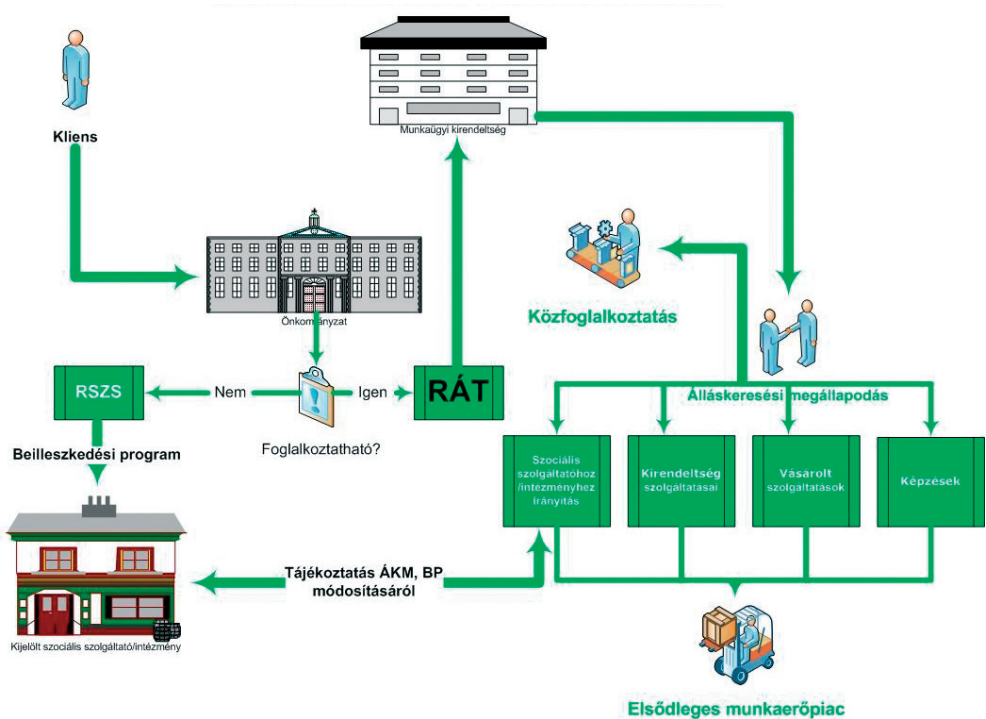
Munkaügyi kirendeltség

Kliens

Közfoglalkoztatás

Önkormányzat

RSZS

Nem

Igen

RÁT

Álláskeresési megállapodás

Beilleszkedési program

Foglalkoztatható?

Szociális szolgáltatóhoz /intézményhez irányítás

Kirendeltség szolgáltatásai

Vásárolt szolgáltatások

Képzések

Tájékoztatás ÁKM, BP módosításáról

Kijelölt szociális szolgáltató/intézmény

Elsődleges munkaerőpiac